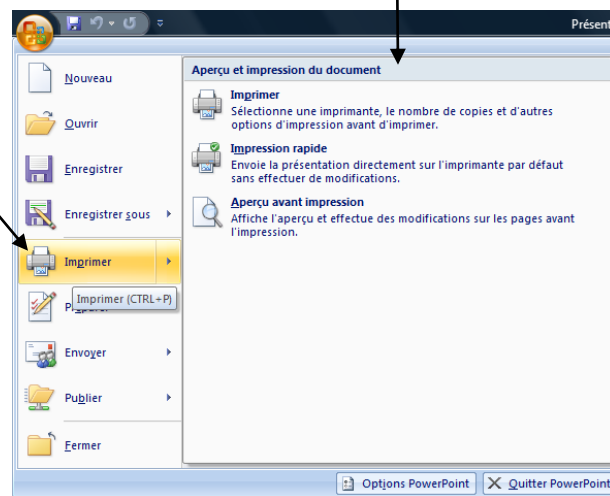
Présent

Nouveau

Ouvrir

Enregistrer

Enregistrer sous

Imprimer

Imprimer (CTRL+P)

Pr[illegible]

Envoyer

Publier

Fermer

Aperçu et impression du document

Imprimer
Sélectionne une imprimante, le nombre de copies et d'autres options d'impression avant d'imprimer.

Impression rapide
Envoie la présentation directement sur l'imprimante par défaut sans effectuer de modifications.

Aperçu avant impression
Affiche l'aperçu et effectue des modifications sur les pages avant l'impression.

Options PowerPoint

Quitter PowerPoint